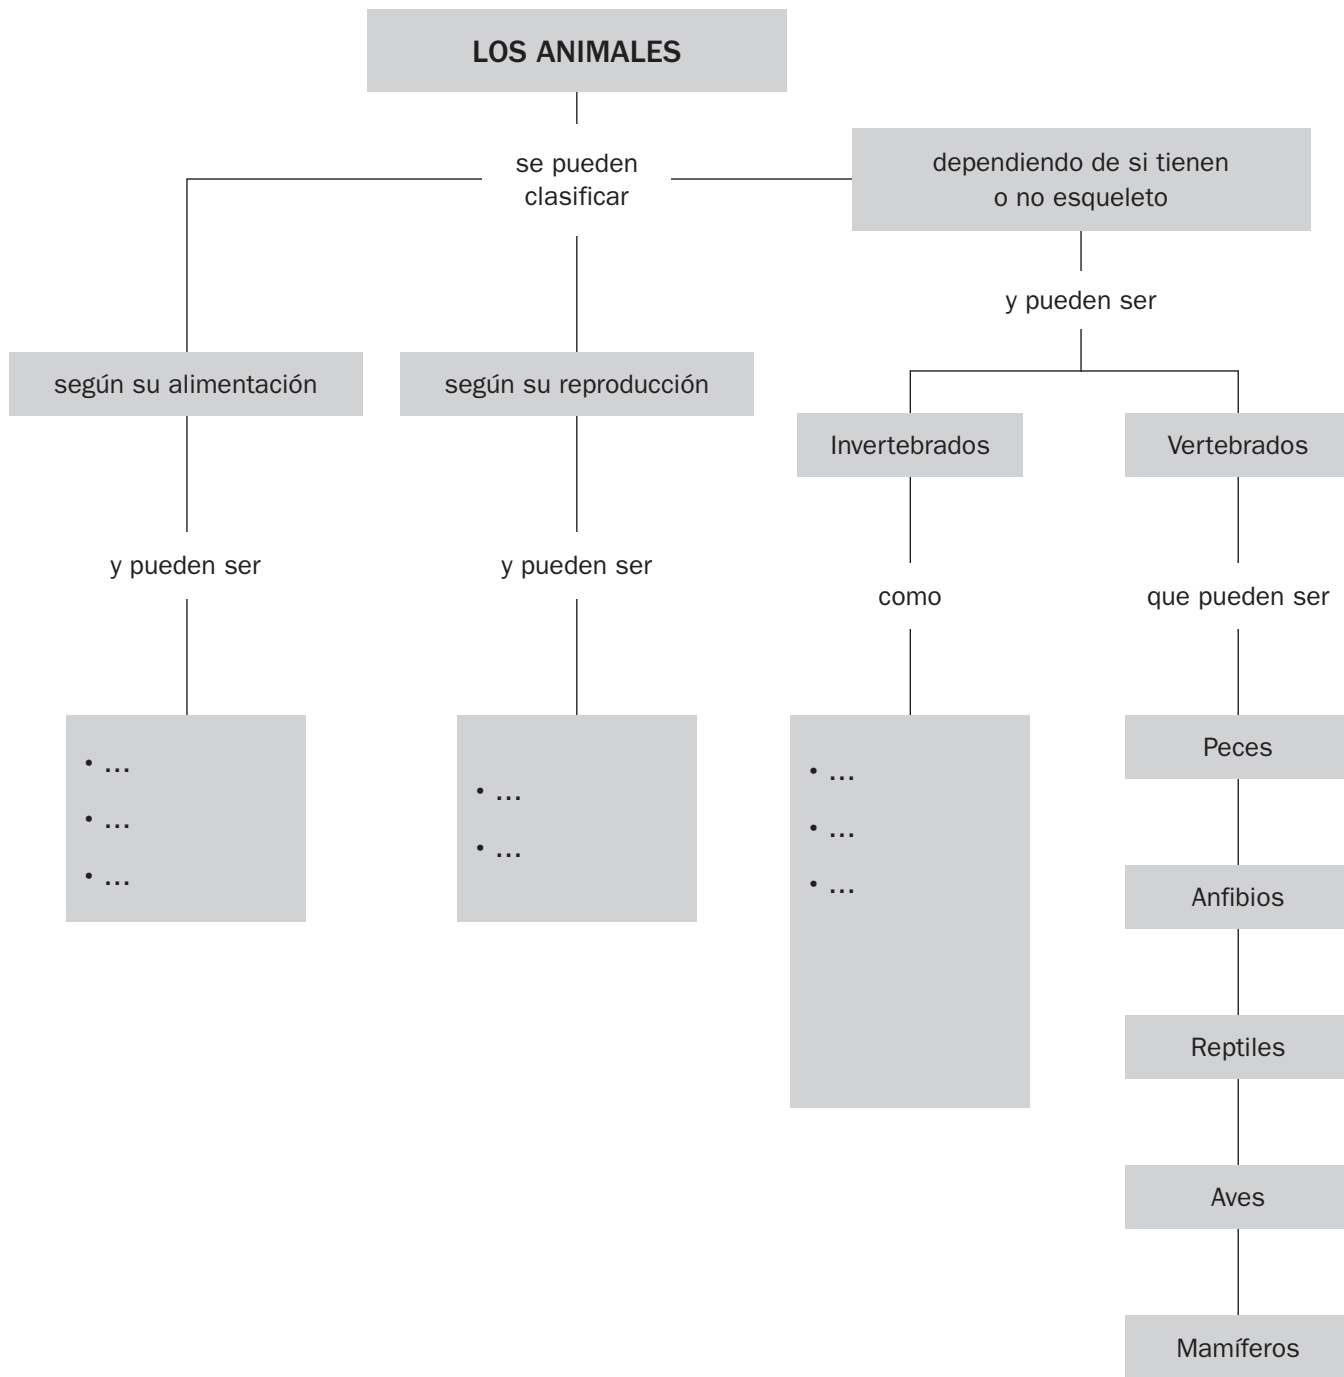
LOS ANIMALES

se pueden clasificar

dependiendo de si tienen o no esqueleto

y pueden ser

según su alimentación

según su reproducción

Invertebrados

Vertebrados

y pueden ser

y pueden ser

como

que pueden ser

• ...
• ...
• ...

• ...
• ...

• ...
• ...
• ...

Peces

Anfibios

Reptiles

Aves

Mamíferos